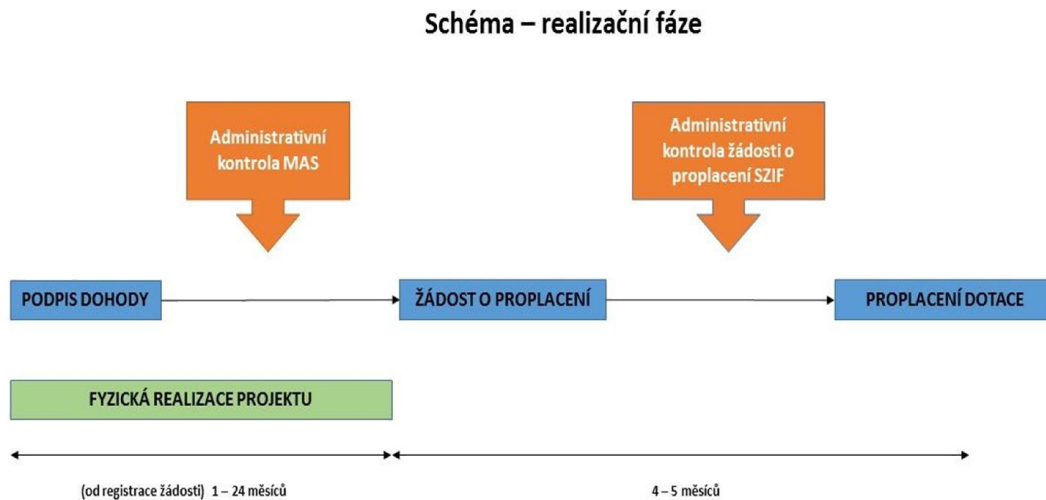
Schéma – realizační fáze

Administrativní kontrola MAS

Administrativní kontrola žádosti o proplacení SZIF

PODPIS DOHODY

ŽÁDOST O PROPLACENÍ

PROPLACENÍ DOTACE

FYZICKÁ REALIZACE PROJEKTU

(od registrace žádosti) 1 – 24 měsíců

4 – 5 měsíců